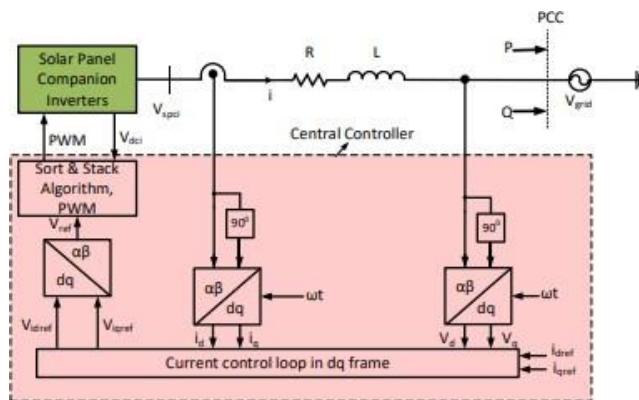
PCC

Solar Panel Companion Inverters

R

L

P

Q

$V_{spci}$

i

$V_{grid}$

PWM

$V_{dci}$

Central Controller

Sort & Stack Algorithm, PWM

$V_{ref}$

αβ

dq

$90^0$

αβ

dq

ωt

$90^0$

αβ

dq

ωt

$V_{idref}$

$V_{iqref}$

$i_d$

$i_q$

$V_d$

$V_q$

$i_{dref}$

$i_{qref}$

Current control loop in dq frame